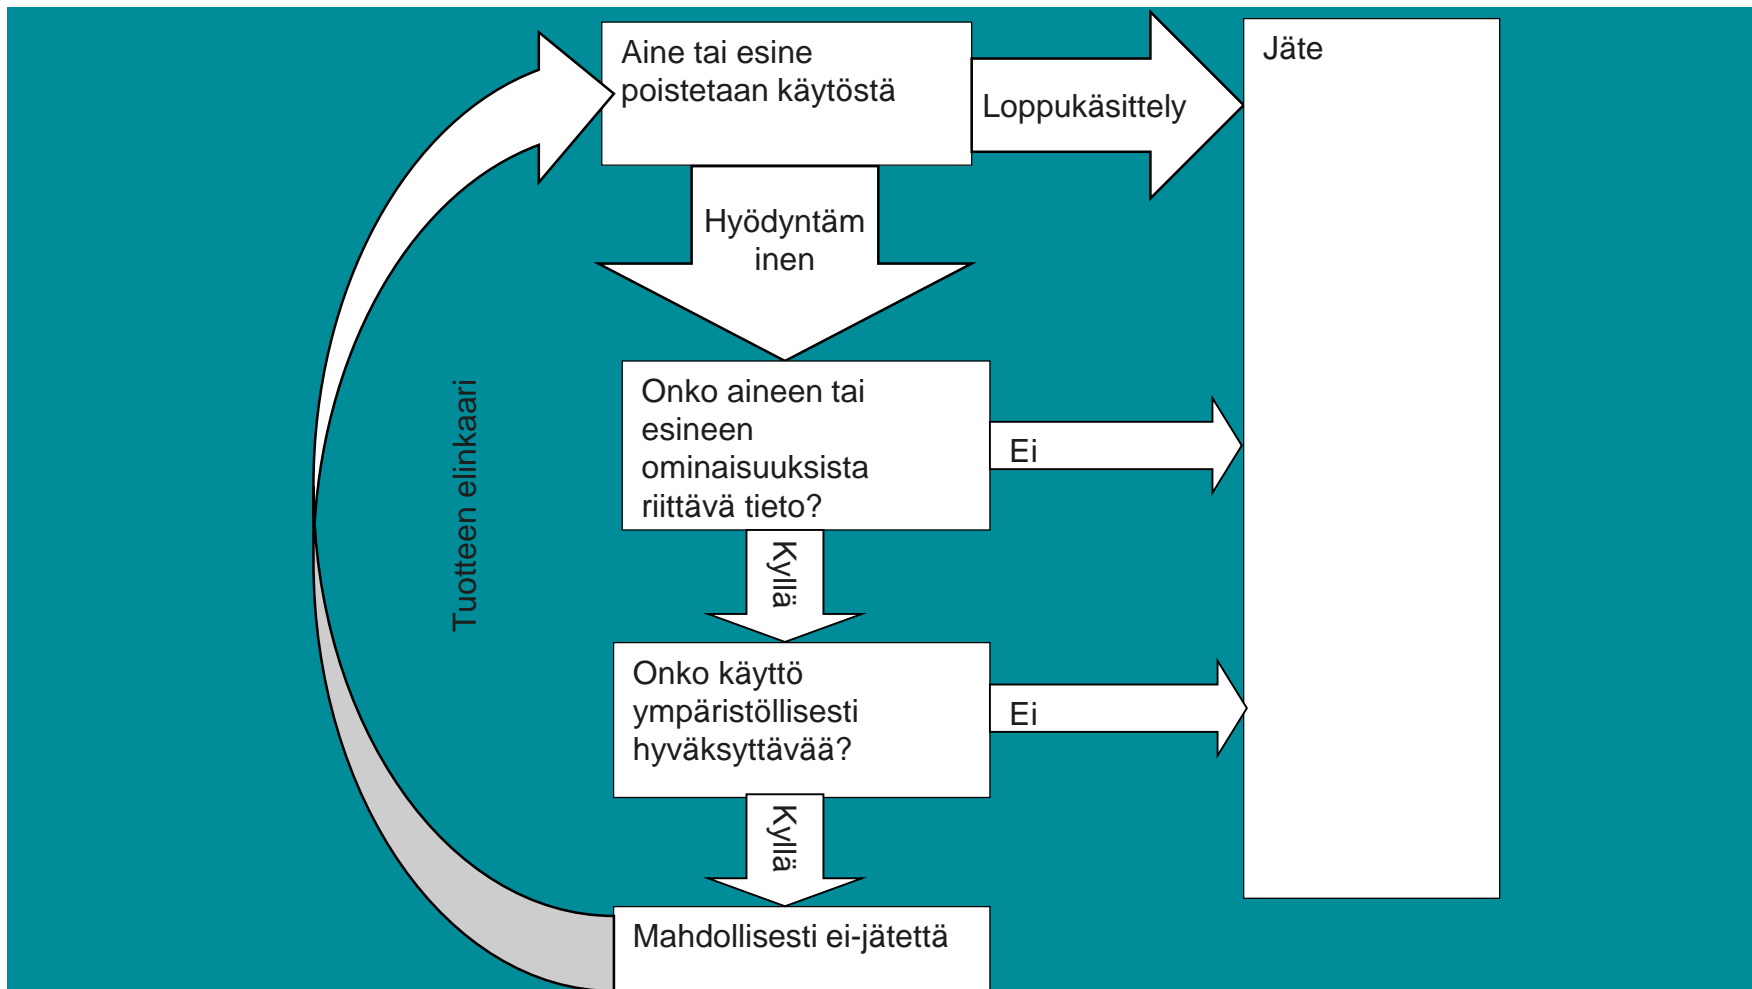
Aine tai esine poistetaan käytöstä

Loppukäsittely

Jäte

Hyödyntäm inen

Tuotteen elinkaari

Onko aineen tai esineen ominaisuuksista riittävä tieto?

Ei

Kyllä

Onko käyttö ympäristöllisesti hyväksyttävää?

Ei

Kyllä

Mahdollisesti ei-jätettä